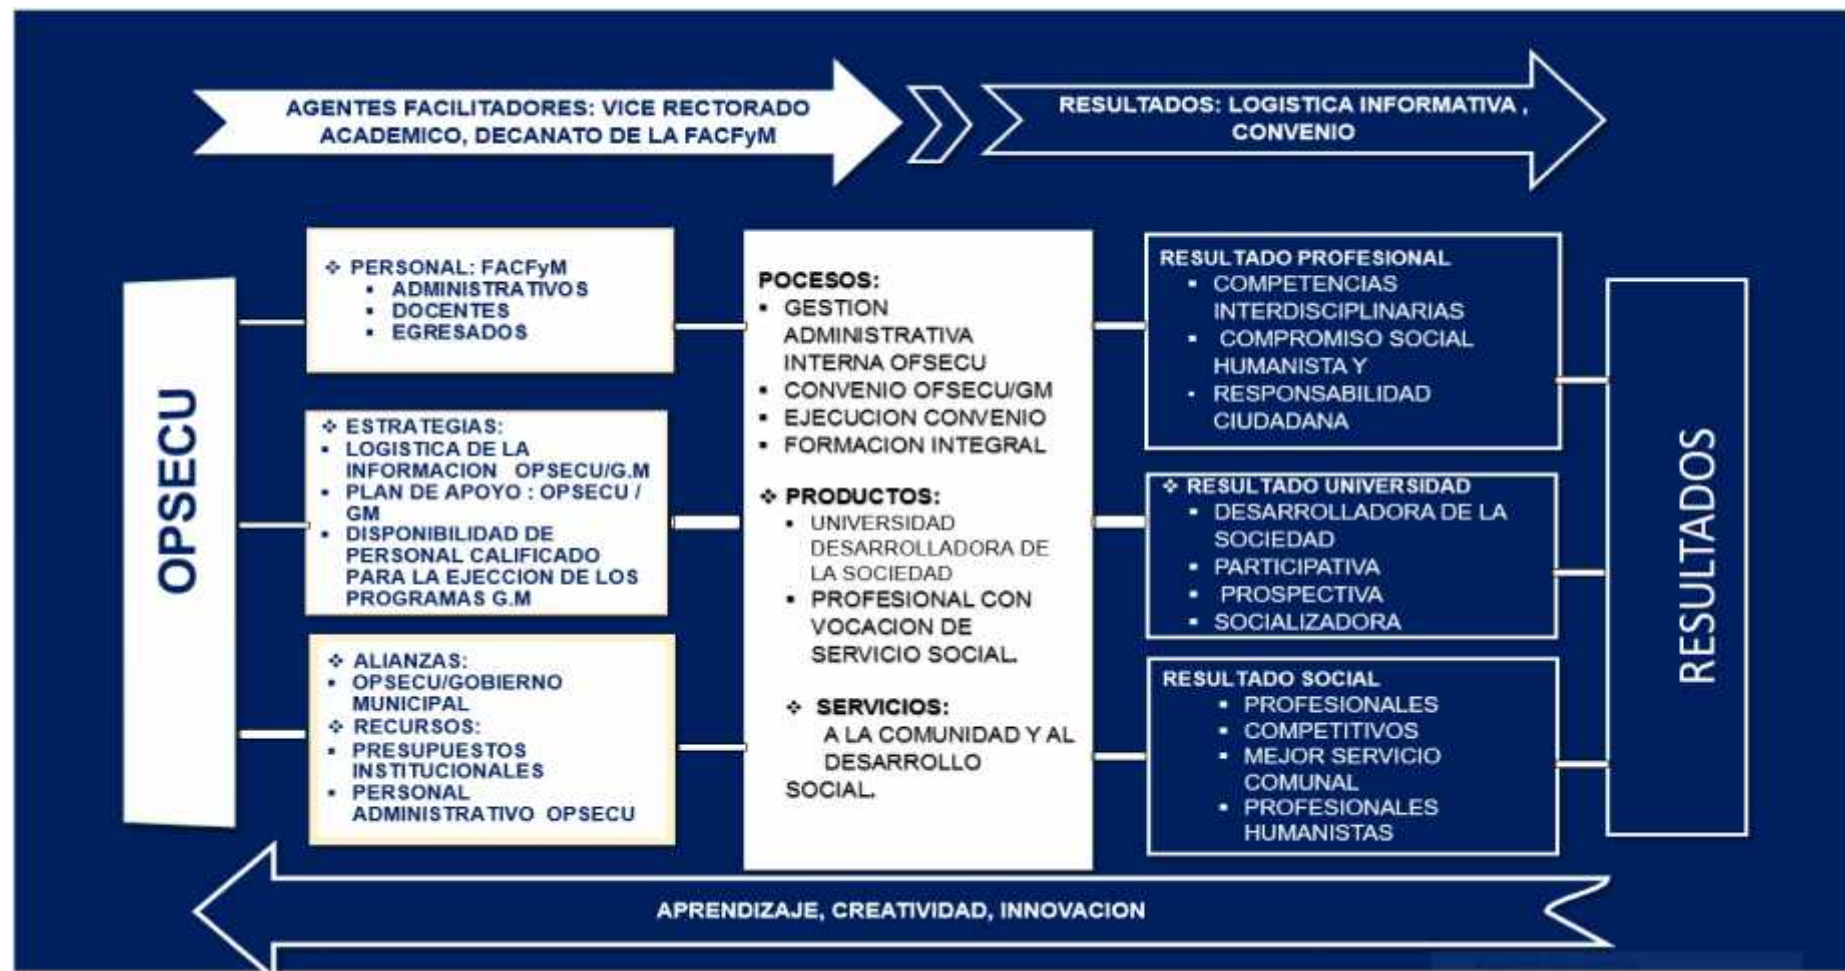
AGENTES FACILITADORES: VICE RECTORADO ACADEMICO, DECANATO DE LA FACFyM

RESULTADOS: LOGISTICA INFORMATIVA , CONVENIO

OPSECU

❖ PERSONAL: FACFyM
▪ ADMINISTRATIVOS
▪ DOCENTES
▪ EGRESADOS

❖ ESTRATEGIAS:
▪ LOGISTICA DE LA INFORMACION OPSECU/G.M
▪ PLAN DE APOYO : OPSECU / GM
▪ DISPONIBILIDAD DE PERSONAL CALIFICADO PARA LA EJECCION DE LOS PROGRAMAS G.M

❖ ALIANZAS:
▪ OPSECU/GOBIERNO MUNICIPAL
❖ RECURSOS:
▪ PRESUPUESTOS INSTITUCIONALES
▪ PERSONAL ADMINISTRATIVO OPSECU

POCESOS:
▪ GESTION ADMINISTRATIVA INTERNA OFSECU
▪ CONVENIO OFSECU/GM
▪ EJECUCION CONVENIO
▪ FORMACION INTEGRAL

❖ PRODUCTOS:
▪ UNIVERSIDAD DESARROLLADORA DE LA SOCIEDAD
▪ PROFESIONAL CON VOCACION DE SERVICIO SOCIAL.

❖ SERVICIOS:
A LA COMUNIDAD Y AL DESARROLLO SOCIAL.

RESULTADO PROFESIONAL
▪ COMPETENCIAS INTERDISCIPLINARIAS
▪ COMPROMISO SOCIAL HUMANISTA Y
▪ RESPONSABILIDAD CIUDADANA

❖ RESULTADO UNIVERSIDAD
▪ DESARROLLADORA DE LA SOCIEDAD
▪ PARTICIPATIVA
▪ PROSPECTIVA
▪ SOCIALIZADORA

RESULTADO SOCIAL
▪ PROFESIONALES
▪ COMPETITIVOS
▪ MEJOR SERVICIO COMUNAL
▪ PROFESIONALES HUMANISTAS

RESULTADOS

APRENDIZAJE, CREATIVIDAD, INNOVACION